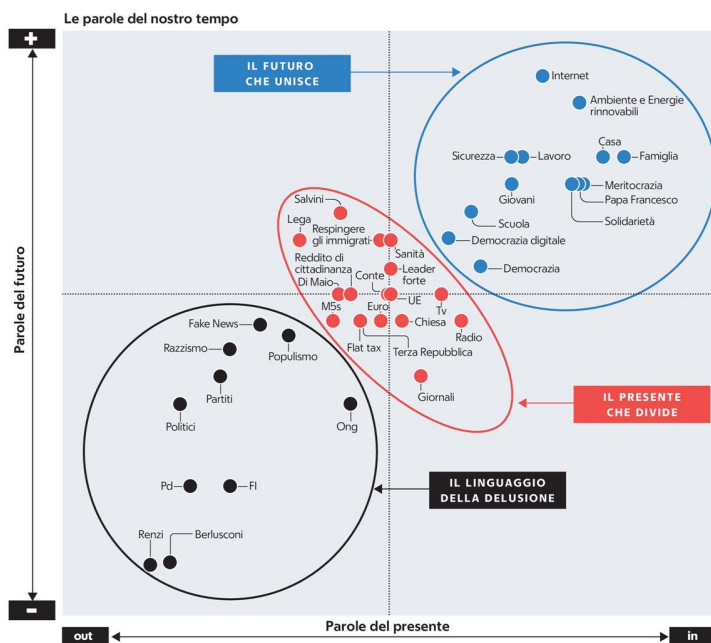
Le parole del nostro tempo

+

IL FUTURO CHE UNISCE

Internet
Ambiente e Energie rinnovabili
Sicurezza
Lavoro
Casa
Famiglia
Giovani
Meritocrazia
Papa Francesco
Solidarietà
Scuola
Democrazia digitale
Democrazia

Salvini
Lega
Respingere gli immigrati
Sanità
Reddito di cittadinanza
Conte
Leader forte
Di Maio
M5s
UE
Euro
Tv
Chiesa
Radio
Flat tax
Terza Repubblica
Giornali

IL PRESENTE CHE DIVIDE

Fake News
Razzismo
Populismo
Partiti
Politici
Ong
Pd
FI
Renzi
Berlusconi

IL LINGUAGGIO DELLA DELUSIONE

Parole del futuro

-

out
Parole del presente
in